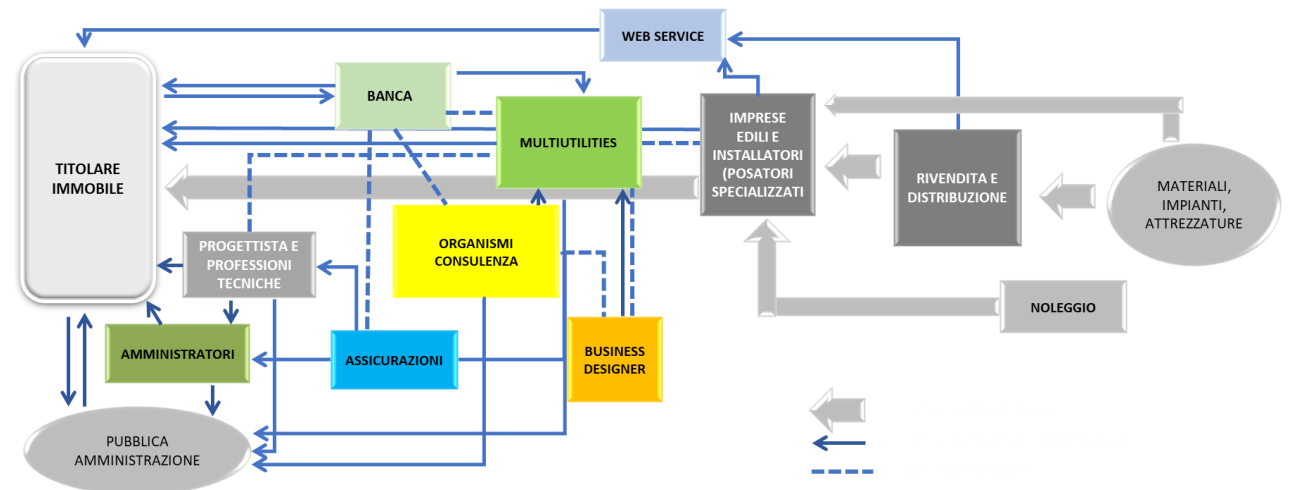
WEB SERVICE

TITOLARE IMMOBILE

BANCA

MULTIUTILITIES

IMPRESE EDILI E INSTALLATORI (POSATORI SPECIALIZZATI

RIVENDITA E DISTRIBUZIONE

MATERIALI, IMPIANTI, ATTREZZATURE

ORGANISMI CONSULENZA

PROGETTISTA E PROFESSIONI TECNICHE

NOLEGGIO

AMMINISTRATORI

ASSICURAZIONI

BUSINESS DESIGNER

PUBBLICA AMMINISTRAZIONE

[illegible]
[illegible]
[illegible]